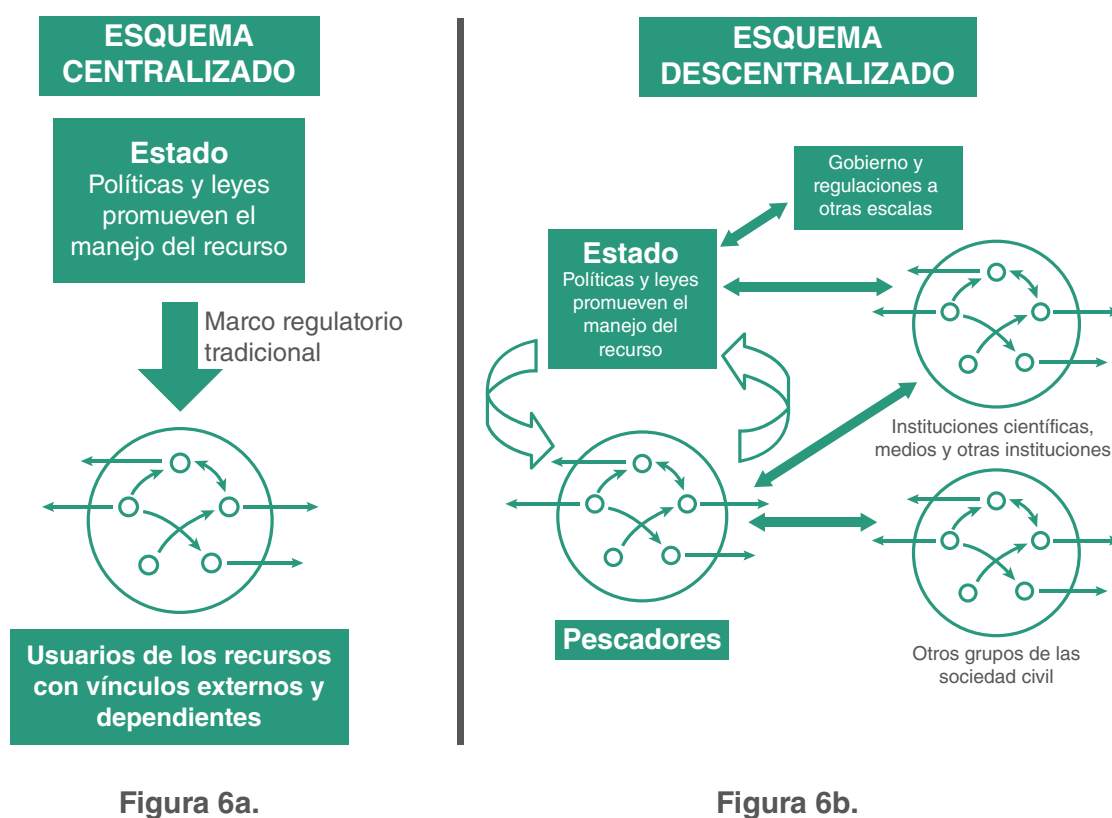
ESQUEMA CENTRALIZADO

Estado
Políticas y leyes promueven el manejo del recurso

Marco regulatorio tradicional

Usuarios de los recursos con vínculos externos y dependientes

Figura 6a.

ESQUEMA DESCENTRALIZADO

Gobierno y regulaciones a otras escalas

Estado
Políticas y leyes promueven el manejo del recurso

Instituciones científicas, medios y otras instituciones

Pescadores

Otros grupos de las sociedad civil

Figura 6b.